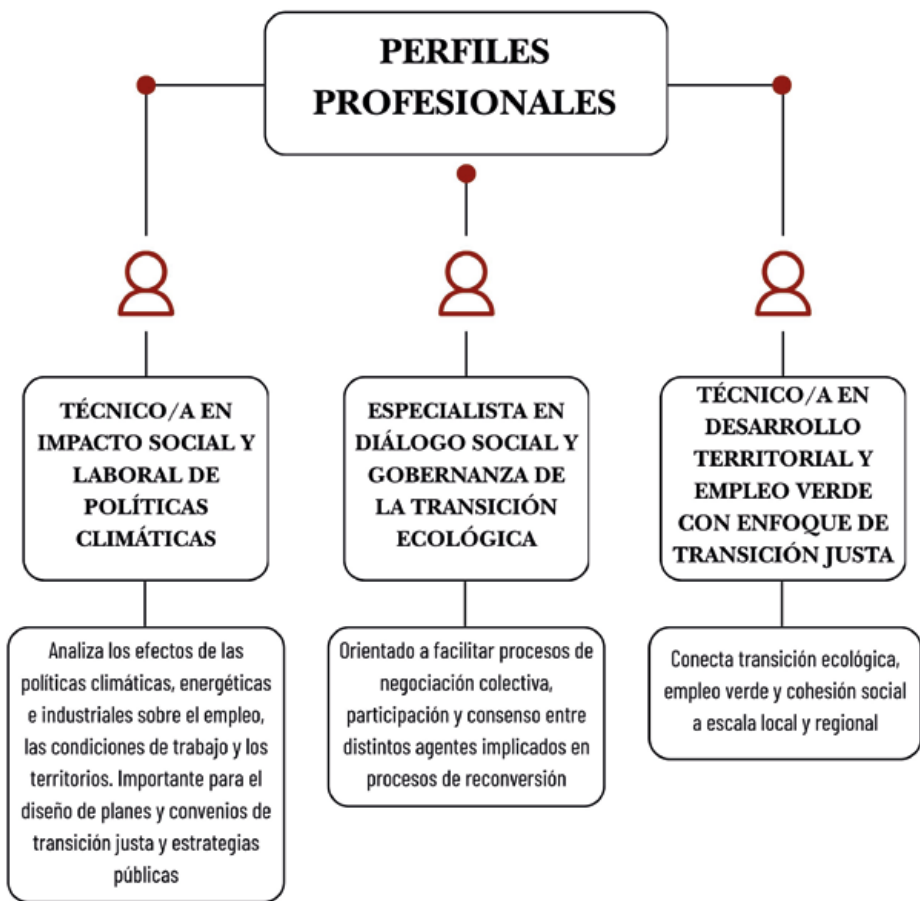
PERFILES PROFESIONALES

TÉCNICO/A EN IMPACTO SOCIAL Y LABORAL DE POLÍTICAS CLIMÁTICAS

Analiza los efectos de las políticas climáticas, energéticas e industriales sobre el empleo, las condiciones de trabajo y los territorios. Importante para el diseño de planes y convenios de transición justa y estrategias públicas

ESPECIALISTA EN DIÁLOGO SOCIAL Y GOBERNANZA DE LA TRANSICIÓN ECOLÓGICA

Orientado a facilitar procesos de negociación colectiva, participación y consenso entre distintos agentes implicados en procesos de reconversión

TÉCNICO/A EN DESARROLLO TERRITORIAL Y EMPLEO VERDE CON ENFOQUE DE TRANSICIÓN JUSTA

Conecta transición ecológica, empleo verde y cohesión social a escala local y regional